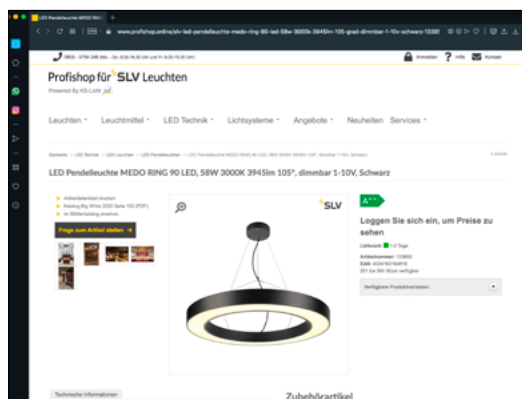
LED Pendelleuchte MEDO RING

www.profishop.online/slv-led-pendelleuchte-medo-ring-90-led-58w-3000k-3945lm-105-grad-dimmbar-1-10v-schwarz-1338

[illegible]

Anmelden Hilfe Kontakt

Profishop für SLV Leuchten
Powered By KS-Licht

Leuchten Leuchtmittel LED Technik Lichtsysteme Angebote Neuheiten Services

Startseite › LED Technik › LED Leuchten › LED Pendelleuchten › LED Pendelleuchte MEDO RING 90 LED, 58W 3000K 3945lm 105°, dimmbar 1-10V, Schwarz

LED Pendelleuchte MEDO RING 90 LED, 58W 3000K 3945lm 105°, dimmbar 1-10V, Schwarz

Artikeldatenblatt drucken
Katalog Big White 2020 Seite 190 (PDF)
Im Bildkatalog ansehen

Frage zum Artikel stellen

SLV

A++

Loggen Sie sich ein, um Preise zu sehen

Lieferzeit: 1-2 Tage

Artikelnummer: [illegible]
EAN: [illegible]
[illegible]

Verfügbare Produktvarianten

Technische Informationen

Zubehörartikel